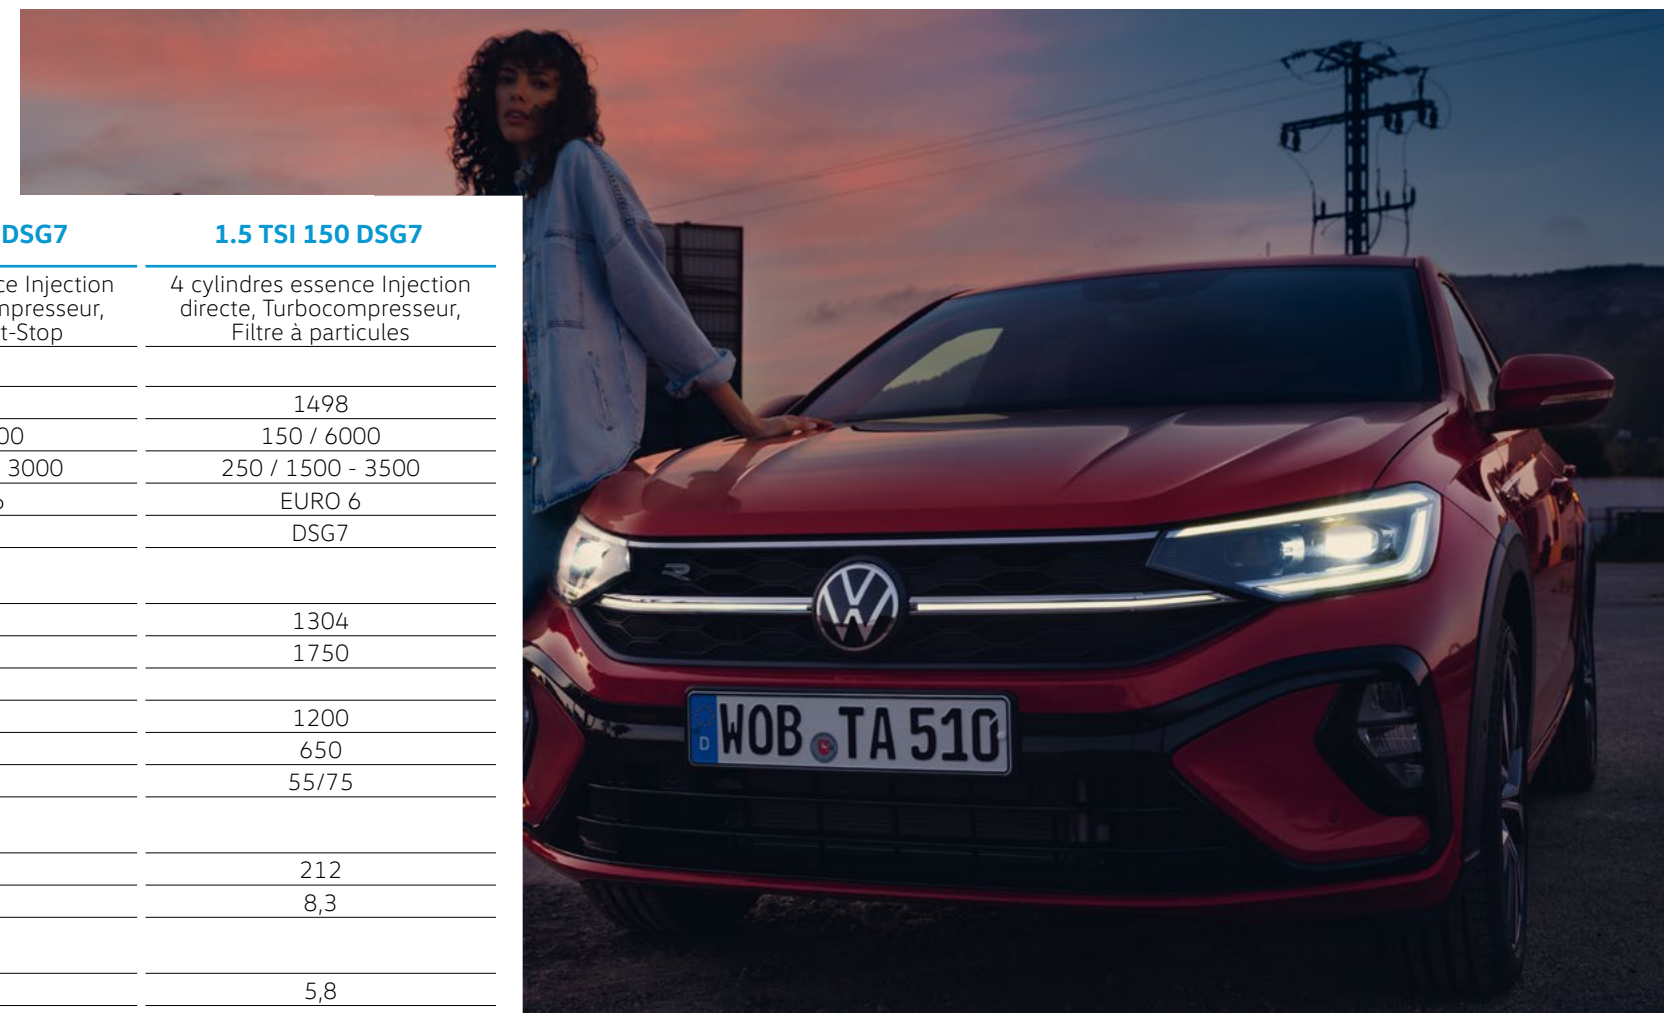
| DSG7 | 1.5 TSI 150 DSG7 |
|---|---|
| ce Injection npresseur, t-Stop | 4 cylindres essence Injection directe, Turbocompresseur, Filtre à particules |
| | |
| | 1498 |
| 00 | 150 / 6000 |
| 3000 | 250 / 1500 - 3500 |
| 6 | EURO 6 |
| | DSG7 |
| | |
| | 1304 |
| | 1750 |
| | |
| | 1200 |
| | 650 |
| | 55/75 |
| | |
| | 212 |
| | 8,3 |
| | |
| | 5,8 |

D WOB TA 510